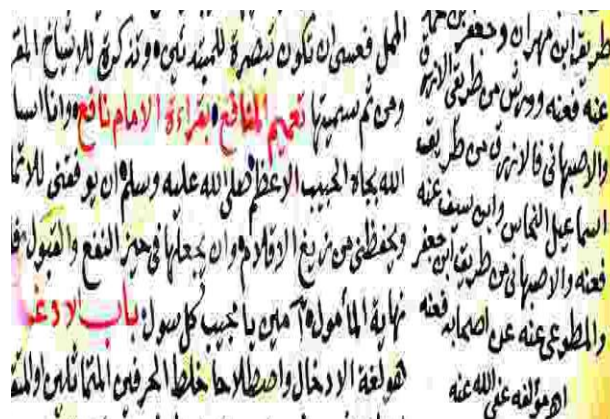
المهل فعسى ان تكون تبصرة للمبتديين وتذكرة للاشياخ المقـ
وحين تم سميتها تعميم المنافع بقراءة الامام نافع وانا اسا
الله بجاه الحبيب الاعظم صلى الله عليه وسلم ان يوفقني للاتمام
ويحفظني من زيغ الاقدام وان يجعلها في حيز النفع والقبول فا
نهاية المأمول آمين انه مجيب كل سؤل باب الادغام
هو لغة الادخال واصطلاحا خلط الحرفين المتماثلين والمتـ

طريق ابن مهران وجعفر
عنه فعنه ورش من طريقي الازرق
والاصبهاني فالازرق من طريقه
اسماعيل النحاس وابن سيف عنه
فعنه والاصبهاني من طريق ابن جعفر
والمطوعي عنه عن اصحابه فعنه
اه مؤلفه عفي الله عنه